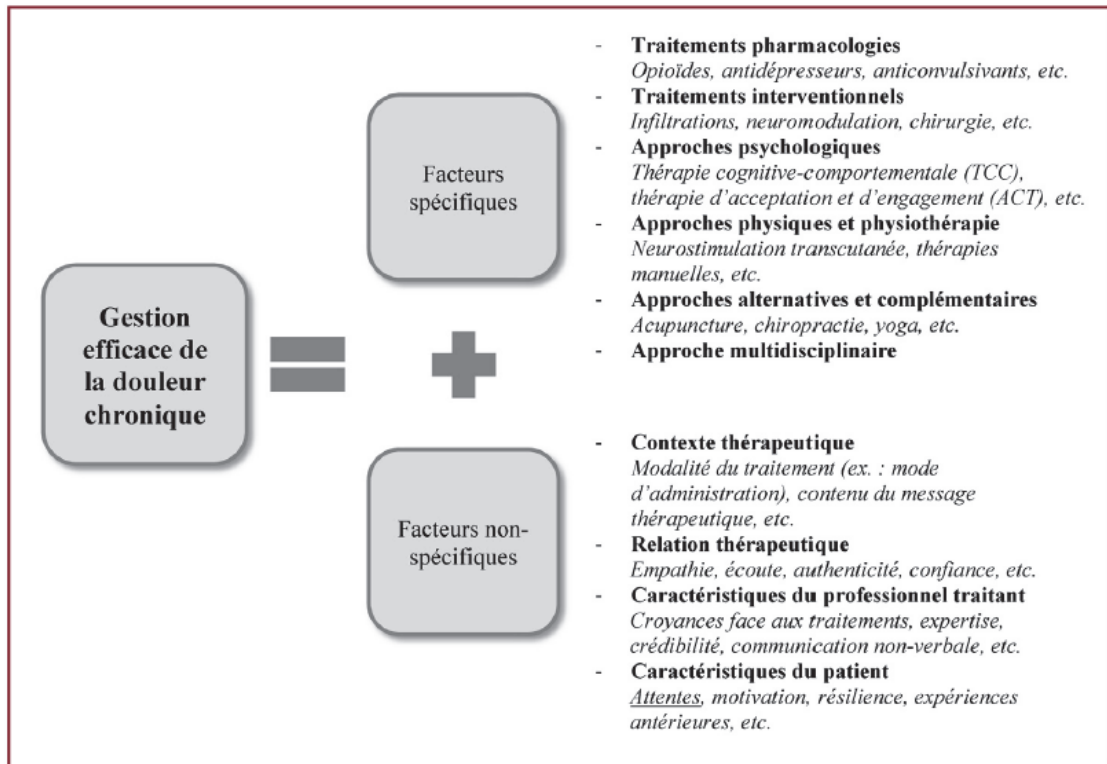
Gestion efficace de la douleur chronique

Facteurs spécifiques

- **Traitements pharmacologies**
*Opioïdes, antidépresseurs, anticonvulsivants, etc.*
- **Traitements interventionnels**
*Infiltrations, neuromodulation, chirurgie, etc.*
- **Approches psychologiques**
*Thérapie cognitive-comportementale (TCC), thérapie d'acceptation et d'engagement (ACT), etc.*
- **Approches physiques et physiothérapie**
*Neurostimulation transcutanée, thérapies manuelles, etc.*
- **Approches alternatives et complémentaires**
*Acupuncture, chiropractie, yoga, etc.*
- **Approche multidisciplinaire**

Facteurs non-spécifiques

- **Contexte thérapeutique**
*Modalité du traitement (ex. : mode d'administration), contenu du message thérapeutique, etc.*
- **Relation thérapeutique**
*Empathie, écoute, authenticité, confiance, etc.*
- **Caractéristiques du professionnel traitant**
*Croyances face aux traitements, expertise, crédibilité, communication non-verbale, etc.*
- **Caractéristiques du patient**
*Attentes, motivation, résilience, expériences antérieures, etc.*